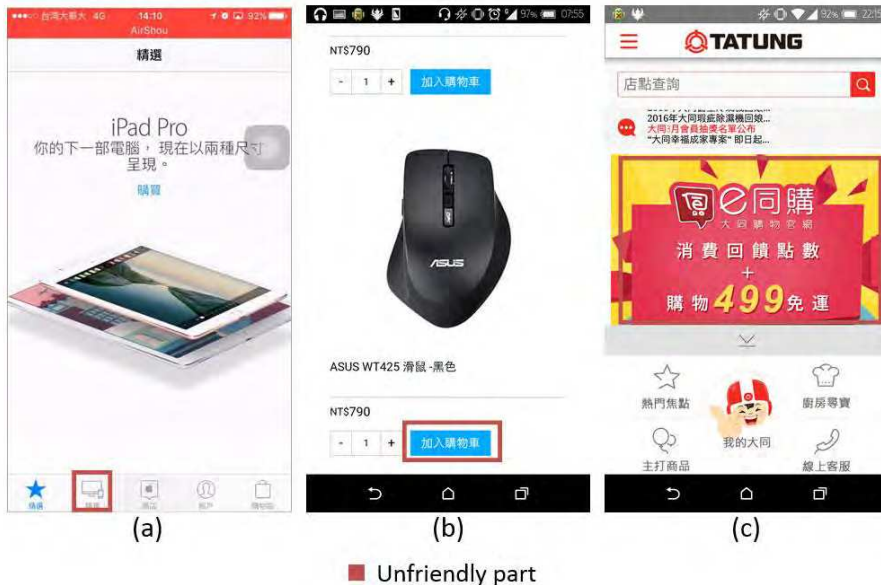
台灣大哥大 4G 14:10 92%
AirShou
精選

iPad Pro
你的下一部電腦，現在以兩種尺寸呈現。
購買

精選 類別 搜尋 帳戶 購物車

(a)

97% 07:55
NT$790
- 1 + 加入購物車

ASUS

ASUS WT425 滑鼠 -黑色

NT$790
- 1 + 加入購物車

(b)

92% 22:1
TATUNG
店點查詢
2016年大同服務除濕機回娘...
大同:月會員抽獎名單公布
"大同幸福成家專案" 即日起...
e同購
大同購物官網
消費回饋點數
+
購物499免運

熱門焦點 廚房導寶
我的大同
主打商品 線上客服

(c)

Unfriendly part